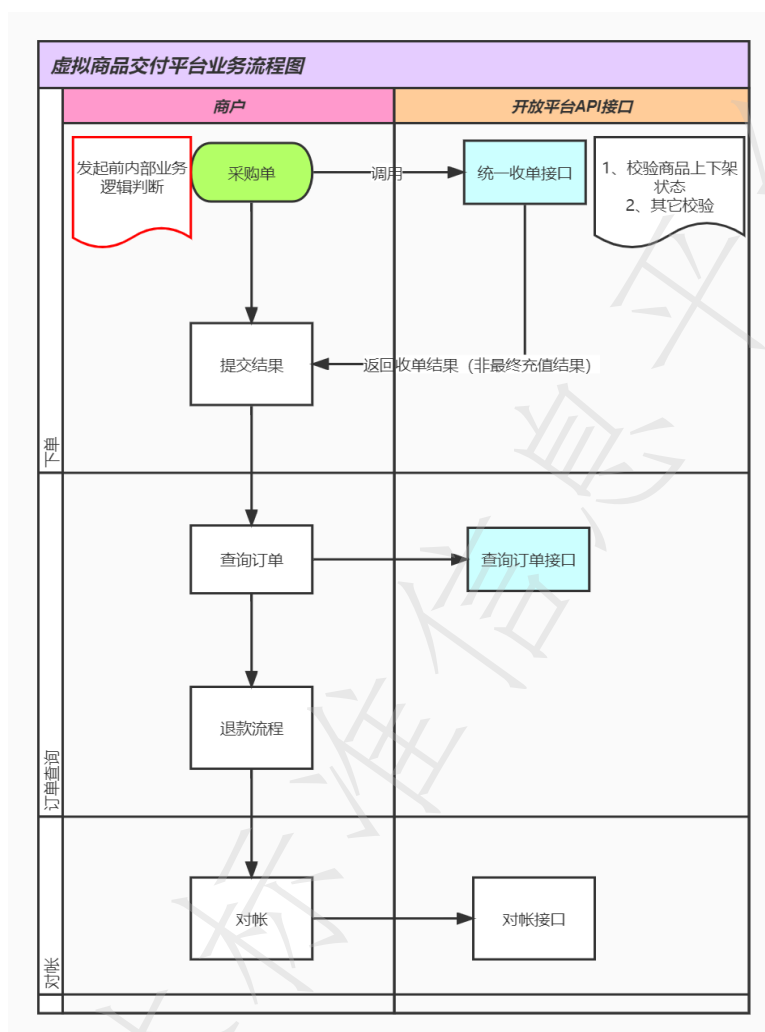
虚拟商品交付平台业务流程图

商户

开放平台API接口

发起前内部业务逻辑判断

采购单

调用

统一收单接口

1、校验商品上下架状态
2、其它校验

提交结果

返回收单结果（非最终充值结果）

下单

查询订单

查询订单接口

退款流程

订单查询

对帐

对帐接口

对帐